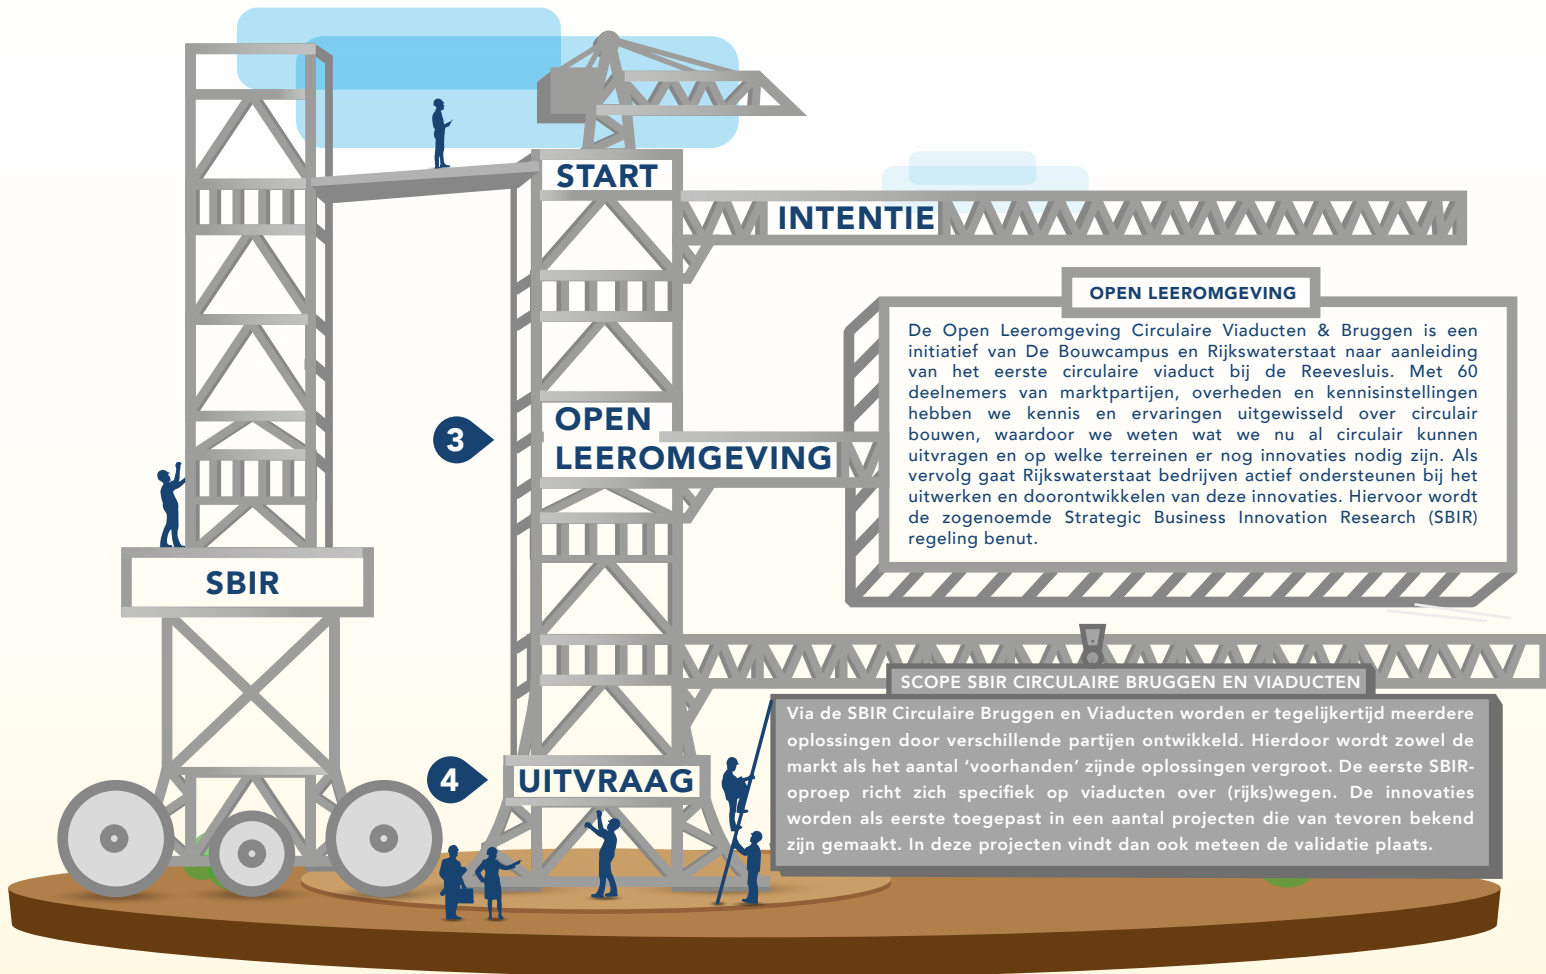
START

INTENTIE

OPEN LEEROMGEVING

De Open Leeromgeving Circulaire Viaducten & Bruggen is een initiatief van De Bouwcampus en Rijkswaterstaat naar aanleiding van het eerste circulaire viaduct bij de Reevesluis. Met 60 deelnemers van marktpartijen, overheden en kennisinstellingen hebben we kennis en ervaringen uitgewisseld over circulair bouwen, waardoor we weten wat we nu al circulair kunnen uitvragen en op welke terreinen er nog innovaties nodig zijn. Als vervolg gaat Rijkswaterstaat bedrijven actief ondersteunen bij het uitwerken en doorontwikkelen van deze innovaties. Hiervoor wordt de zogenoemde Strategic Business Innovation Research (SBIR) regeling benut.

3

OPEN LEEROMGEVING

SBIR

SCOPE SBIR CIRCULAIRE BRUGGEN EN VIADUCTEN

Via de SBIR Circulaire Bruggen en Viaducten worden er tegelijkertijd meerdere oplossingen door verschillende partijen ontwikkeld. Hierdoor wordt zowel de markt als het aantal 'voorhanden' zijnde oplossingen vergroot. De eerste SBIR-oproep richt zich specifiek op viaducten over (rijks)wegen. De innovaties worden als eerste toegepast in een aantal projecten die van tevoren bekend zijn gemaakt. In deze projecten vindt dan ook meteen de validatie plaats.

4

UITVRAAG